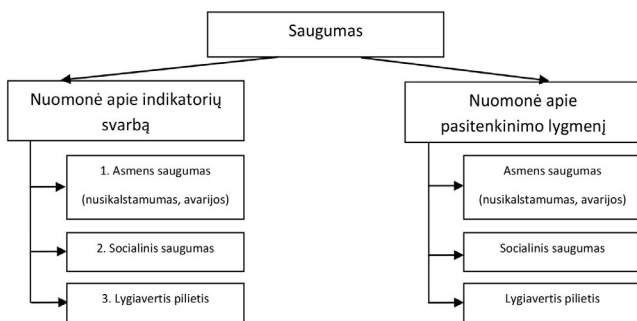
Saugumas

Nuomonė apie indikatorių svarbą

1. Asmens saugumas (nusikalstamumas, avarijos)

2. Socialinis saugumas

3. Lygiavertis pilietis

Nuomonė apie pasitenkinimo lygmenį

Asmens saugumas (nusikalstamumas, avarijos)

Socialinis saugumas

Lygiavertis pilietis